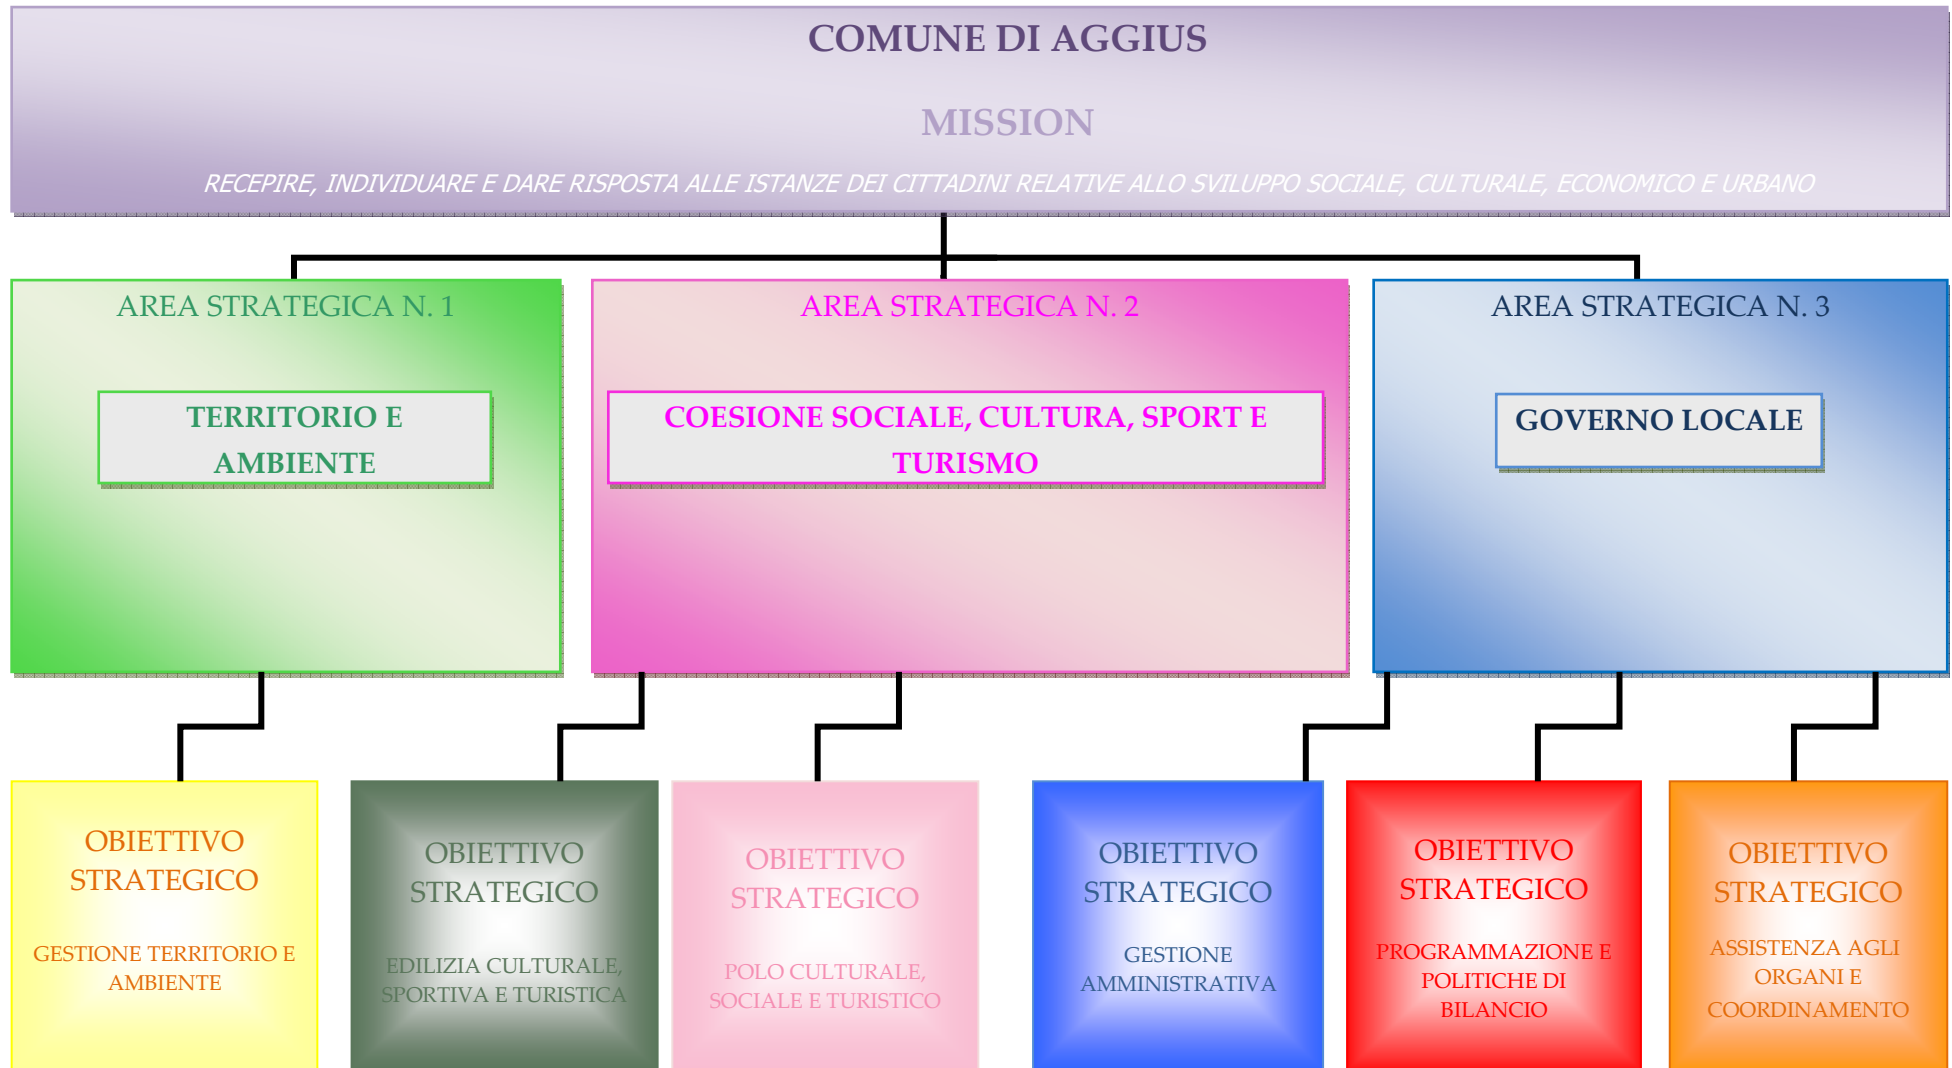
COMUNE DI AGGIUS

MISSION

RECEPIRE, INDIVIDUARE E DARE RISPOSTA ALLE ISTANZE DEI CITTADINI RELATIVE ALLO SVILUPPO SOCIALE, CULTURALE, ECONOMICO E URBANO

AREA STRATEGICA N. 1

TERRITORIO E AMBIENTE

AREA STRATEGICA N. 2

COESIONE SOCIALE, CULTURA, SPORT E TURISMO

AREA STRATEGICA N. 3

GOVERNO LOCALE

OBIETTIVO STRATEGICO

GESTIONE TERRITORIO E AMBIENTE

OBIETTIVO STRATEGICO

EDILIZIA CULTURALE, SPORTIVA E TURISTICA

OBIETTIVO STRATEGICO

POLO CULTURALE, SOCIALE E TURISTICO

OBIETTIVO STRATEGICO

GESTIONE AMMINISTRATIVA

OBIETTIVO STRATEGICO

PROGRAMMAZIONE E POLITICHE DI BILANCIO

OBIETTIVO STRATEGICO

ASSISTENZA AGLI ORGANI E COORDINAMENTO